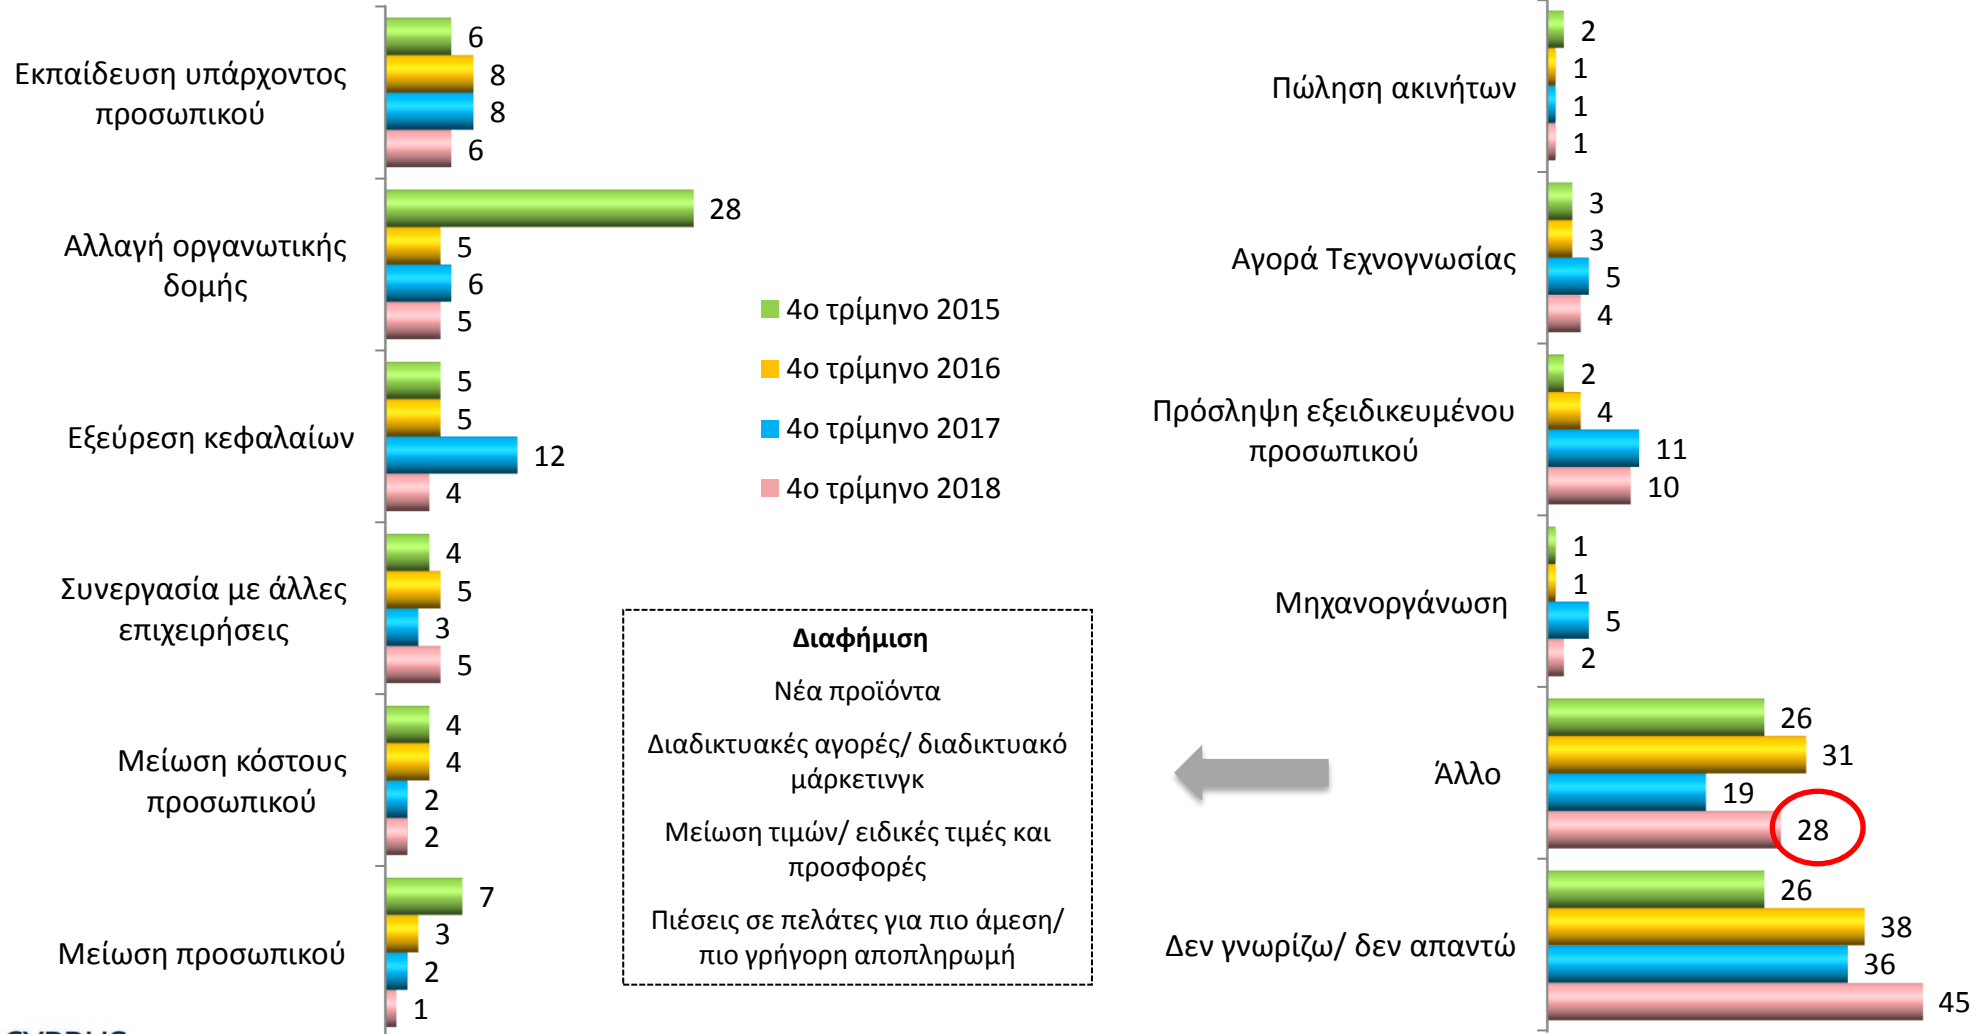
Εκπαίδευση υπάρχοντος προσωπικού
6
8
8
6

Αλλαγή οργανωτικής δομής
28
5
6
5

Εξεύρεση κεφαλαίων
5
5
12
4

Συνεργασία με άλλες επιχειρήσεις
4
5
3
5

Μείωση κόστους προσωπικού
4
4
2
2

Μείωση προσωπικού
7
3
2
1

4ο τρίμηνο 2015
4ο τρίμηνο 2016
4ο τρίμηνο 2017
4ο τρίμηνο 2018

**Διαφήμιση**

Νέα προϊόντα

Διαδικτυακές αγορές/ διαδικτυακό μάρκετινγκ

Μείωση τιμών/ ειδικές τιμές και προσφορές

Πιέσεις σε πελάτες για πιο άμεση/ πιο γρήγορη αποπληρωμή

Πώληση ακινήτων
2
1
1
1

Αγορά Τεχνογνωσίας
3
3
5
4

Πρόσληψη εξειδικευμένου προσωπικού
2
4
11
10

Μηχανοργάνωση
1
1
5
2

Άλλο
26
31
19
28

Δεν γνωρίζω/ δεν απαντώ
26
38
36
45